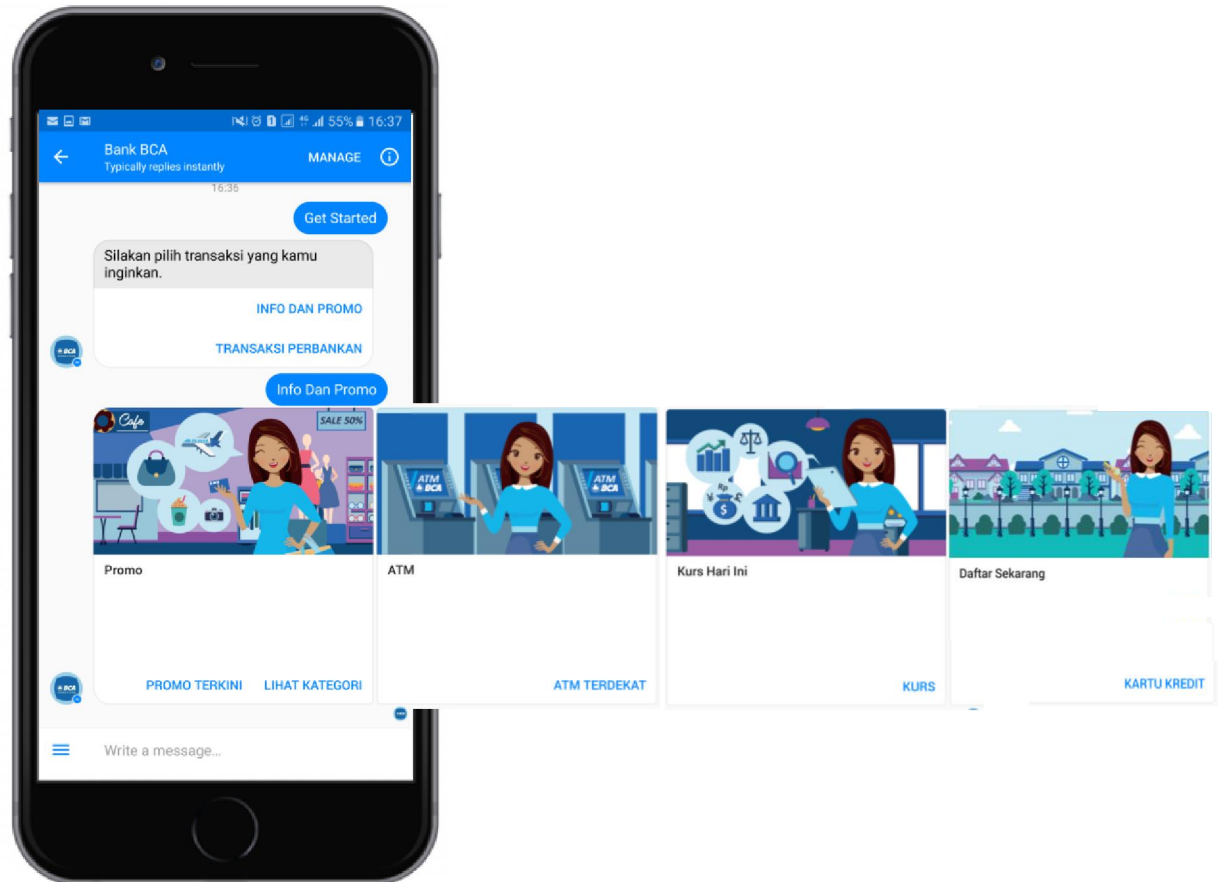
55% 16:37

Bank BCA
Typically replies instantly
MANAGE

16:35

Get Started

Silakan pilih transaksi yang kamu inginkan.

INFO DAN PROMO

TRANSAKSI PERBANKAN

BCA

Info Dan Promo

Cafe
SALE 50%

Promo

PROMO TERKINI LIHAT KATEGORI

ATM BCA
ATM BCA

ATM

ATM TERDEKAT

Rp
$

Kurs Hari Ini

KURS

Daftar Sekarang

KARTU KREDIT

BCA

Write a message...